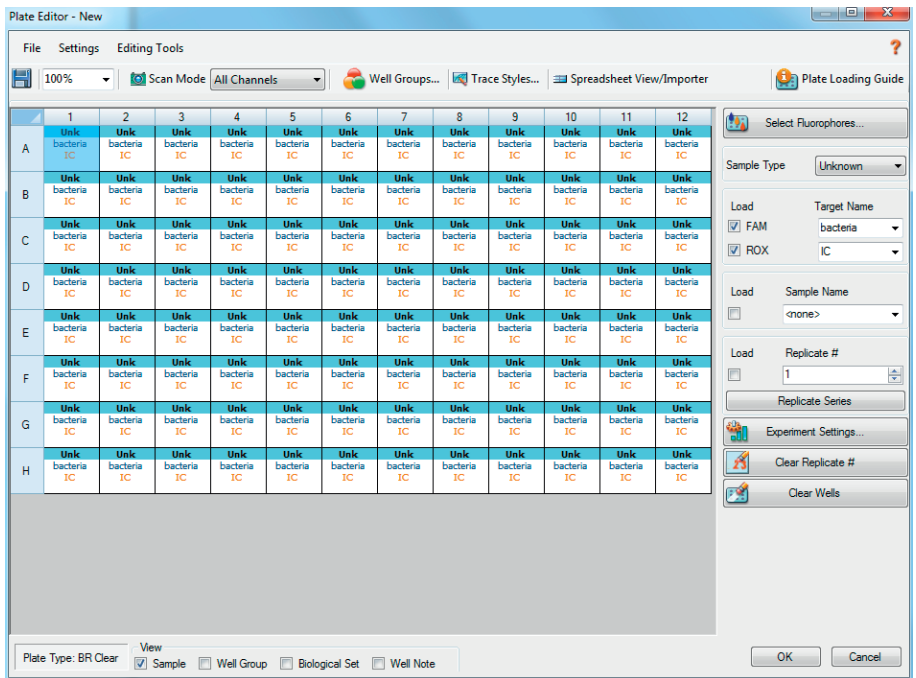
Plate Editor - New

File Settings Editing Tools ?

100% Scan Mode All Channels Well Groups... Trace Styles... Spreadsheet View/Importer Plate Loading Guide

| | 1 | 2 | 3 | 4 | 5 | 6 | 7 | 8 | 9 | 10 | 11 | 12 |
|---|---|---|---|---|---|---|---|---|---|---|---|---|
| A | Unk bacteria IC | Unk bacteria IC | Unk bacteria IC | Unk bacteria IC | Unk bacteria IC | Unk bacteria IC | Unk bacteria IC | Unk bacteria IC | Unk bacteria IC | Unk bacteria IC | Unk bacteria IC | Unk bacteria IC |
| B | Unk bacteria IC | Unk bacteria IC | Unk bacteria IC | Unk bacteria IC | Unk bacteria IC | Unk bacteria IC | Unk bacteria IC | Unk bacteria IC | Unk bacteria IC | Unk bacteria IC | Unk bacteria IC | Unk bacteria IC |
| C | Unk bacteria IC | Unk bacteria IC | Unk bacteria IC | Unk bacteria IC | Unk bacteria IC | Unk bacteria IC | Unk bacteria IC | Unk bacteria IC | Unk bacteria IC | Unk bacteria IC | Unk bacteria IC | Unk bacteria IC |
| D | Unk bacteria IC | Unk bacteria IC | Unk bacteria IC | Unk bacteria IC | Unk bacteria IC | Unk bacteria IC | Unk bacteria IC | Unk bacteria IC | Unk bacteria IC | Unk bacteria IC | Unk bacteria IC | Unk bacteria IC |
| E | Unk bacteria IC | Unk bacteria IC | Unk bacteria IC | Unk bacteria IC | Unk bacteria IC | Unk bacteria IC | Unk bacteria IC | Unk bacteria IC | Unk bacteria IC | Unk bacteria IC | Unk bacteria IC | Unk bacteria IC |
| F | Unk bacteria IC | Unk bacteria IC | Unk bacteria IC | Unk bacteria IC | Unk bacteria IC | Unk bacteria IC | Unk bacteria IC | Unk bacteria IC | Unk bacteria IC | Unk bacteria IC | Unk bacteria IC | Unk bacteria IC |
| G | Unk bacteria IC | Unk bacteria IC | Unk bacteria IC | Unk bacteria IC | Unk bacteria IC | Unk bacteria IC | Unk bacteria IC | Unk bacteria IC | Unk bacteria IC | Unk bacteria IC | Unk bacteria IC | Unk bacteria IC |
| H | Unk bacteria IC | Unk bacteria IC | Unk bacteria IC | Unk bacteria IC | Unk bacteria IC | Unk bacteria IC | Unk bacteria IC | Unk bacteria IC | Unk bacteria IC | Unk bacteria IC | Unk bacteria IC | Unk bacteria IC |

Select Fluorophores...

Sample Type Unknown

Load Target Name
FAM bacteria
ROX IC

Load Sample Name
<none>

Load Replicate #
1

Replicate Series

Experiment Settings...

Clear Replicate #

Clear Wells

Plate Type: BR Clear
View
Sample Well Group Biological Set Well Note

OK Cancel